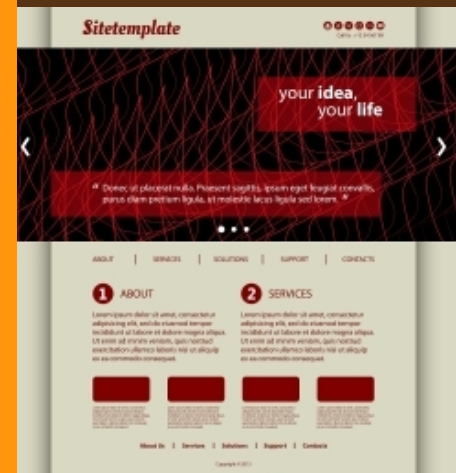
Sitetemplate

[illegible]

your idea, your life

‹

›

" Donec ut placerat nulla. Praesent sagittis, ipsum eget feugiat convallis, purus diam pretium ligula, ut molestie lacus ligula sed lorem. "

ABOUT | SERVICES | SOLUTIONS | SUPPORT | CONTACTS

1 ABOUT

Lorem ipsum dolor sit amet, consectetur adipisicing elit, sed do eiusmod tempor incididunt ut labore et dolore magna aliqua. Ut enim ad minim veniam, quis nostrud exercitation ullamco laboris nisi ut aliquip ex ea commodo consequat.

2 SERVICES

Lorem ipsum dolor sit amet, consectetur adipisicing elit, sed do eiusmod tempor incididunt ut labore et dolore magna aliqua. Ut enim ad minim veniam, quis nostrud exercitation ullamco laboris nisi ut aliquip ex ea commodo consequat.

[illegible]

About Us | Services | Solutions | Support | Contacts

Copyright © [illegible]